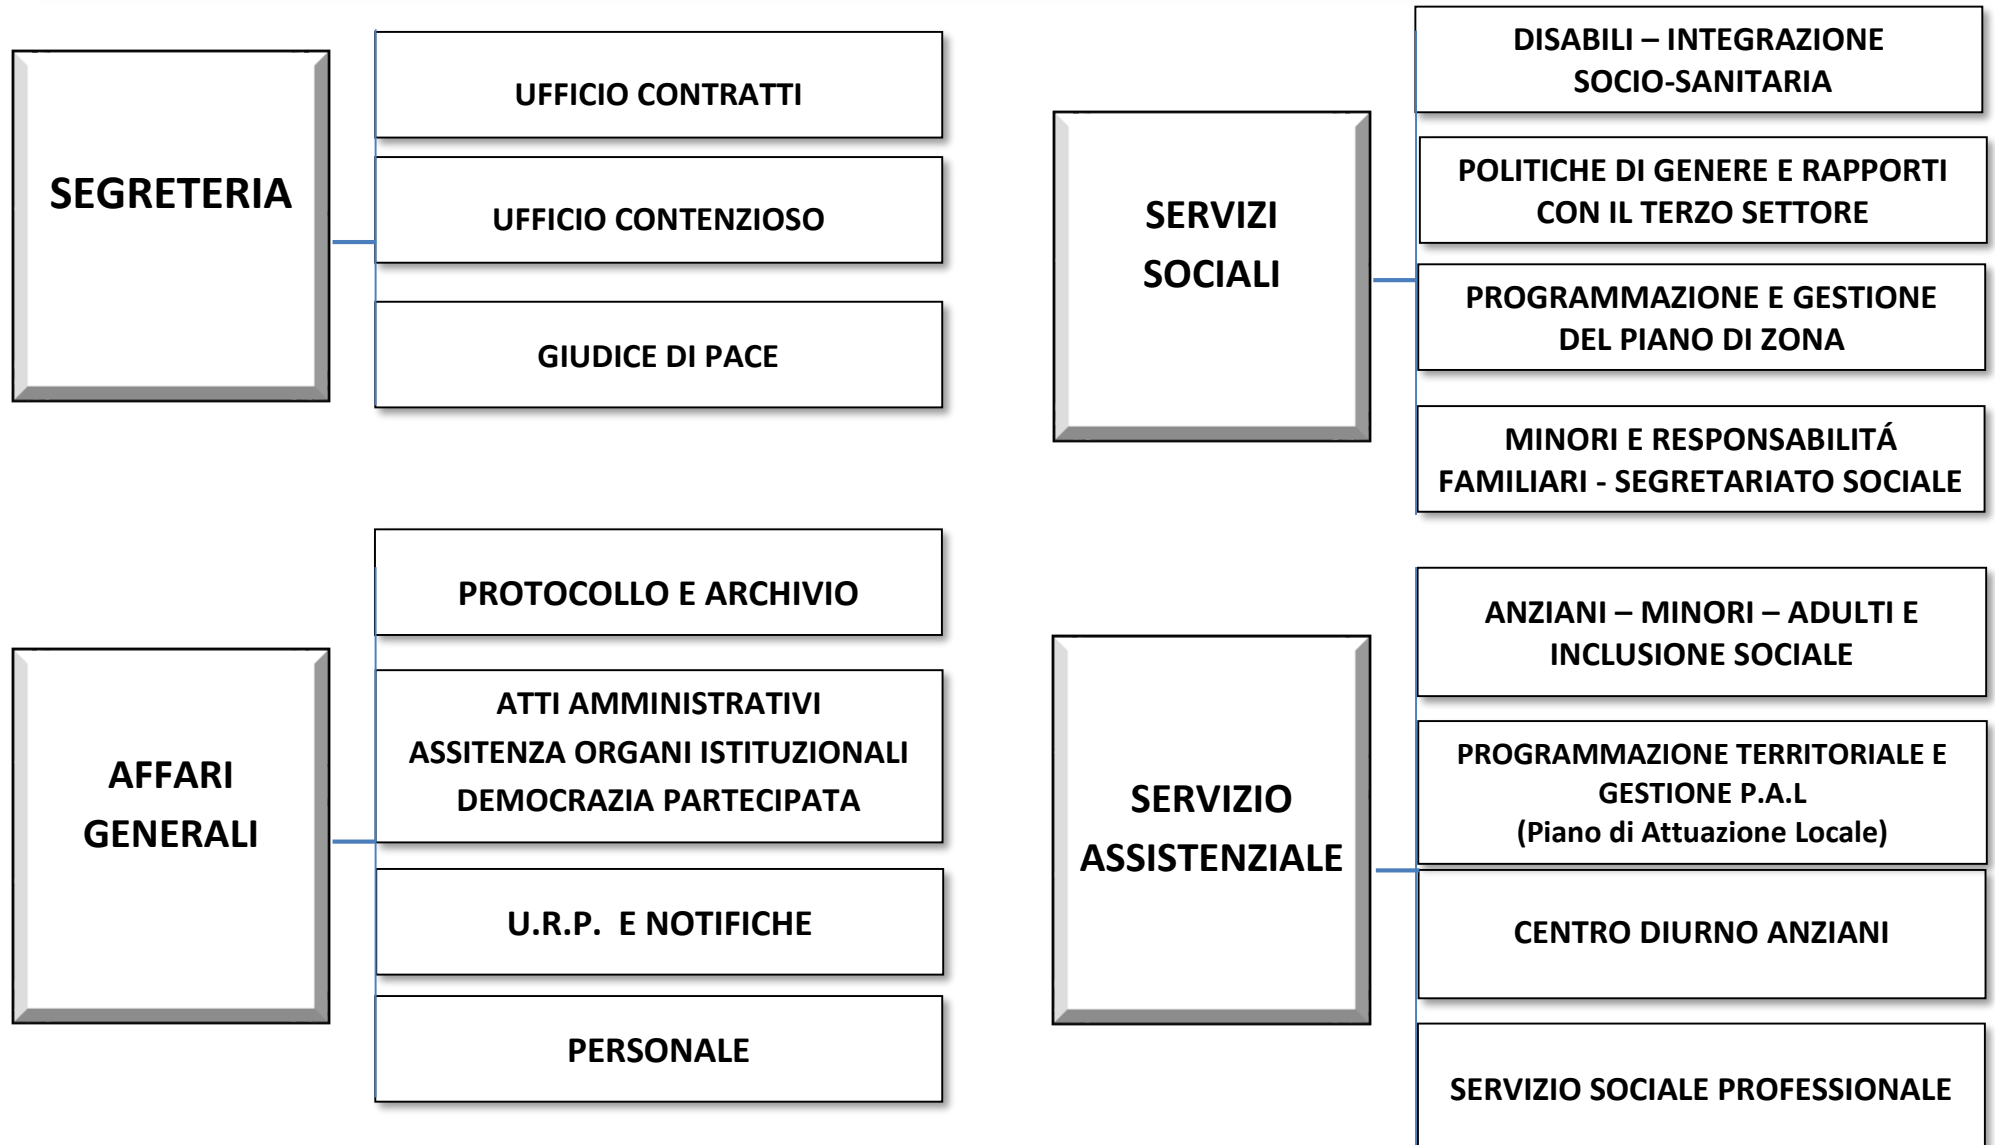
SEGRETERIA

UFFICIO CONTRATTI

UFFICIO CONTENZIOSO

GIUDICE DI PACE

SERVIZI SOCIALI

DISABILI – INTEGRAZIONE SOCIO-SANITARIA

POLITICHE DI GENERE E RAPPORTI CON IL TERZO SETTORE

PROGRAMMAZIONE E GESTIONE DEL PIANO DI ZONA

MINORI E RESPONSABILITÁ FAMILIARI - SEGRETARIATO SOCIALE

AFFARI GENERALI

PROTOCOLLO E ARCHIVIO

ATTI AMMINISTRATIVI
ASSITENZA ORGANI ISTITUZIONALI
DEMOCRAZIA PARTECIPATA

U.R.P. E NOTIFICHE

PERSONALE

SERVIZIO ASSISTENZIALE

ANZIANI – MINORI – ADULTI E INCLUSIONE SOCIALE

PROGRAMMAZIONE TERRITORIALE E GESTIONE P.A.L
(Piano di Attuazione Locale)

CENTRO DIURNO ANZIANI

SERVIZIO SOCIALE PROFESSIONALE